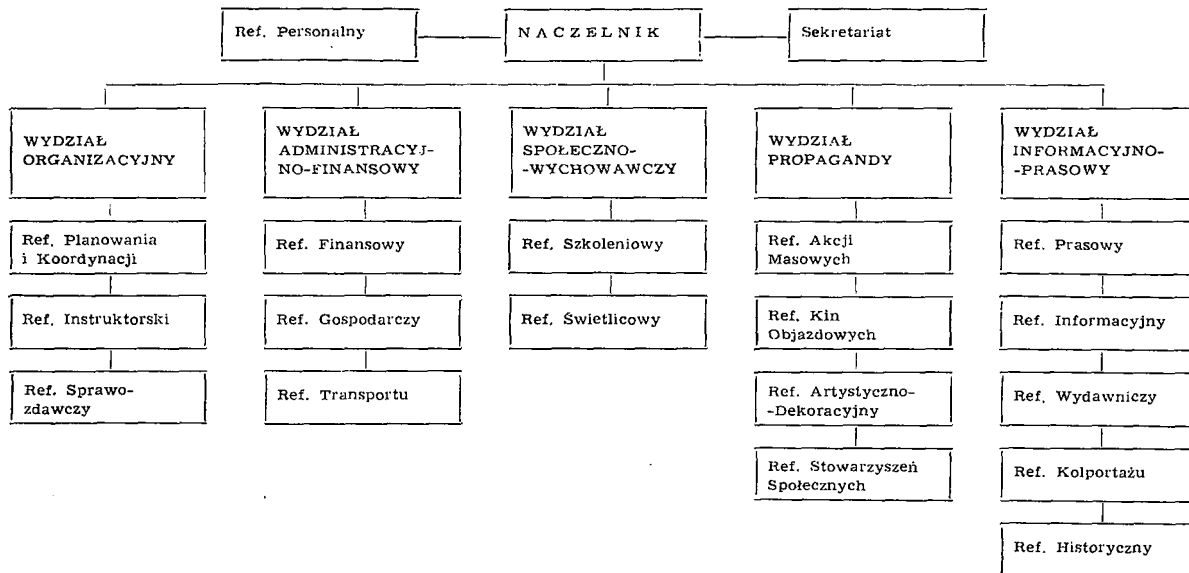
Ref. Personalny

N A C Z E L N I K

Sekretariat

WYDZIAŁ ORGANIZACYJNY

Ref. Planowania i Koordynacji

Ref. Instruktorski

Ref. Sprawozdawczy

WYDZIAŁ ADMINISTRACYJNO-FINANSOWY

Ref. Finansowy

Ref. Gospodarczy

Ref. Transportu

WYDZIAŁ SPOŁECZNO-WYCHOWAWCZY

Ref. Szkoleniowy

Ref. Świetlicowy

WYDZIAŁ PROPAGANDY

Ref. Akcji Masowych

Ref. Kin Objazdowych

Ref. Artystyczno-Dekoracyjny

Ref. Stowarzyszeń Społecznych

WYDZIAŁ INFORMACYJNO-PRASOWY

Ref. Prasowy

Ref. Informacyjny

Ref. Wydawniczy

Ref. Kolportażu

Ref. Historyczny